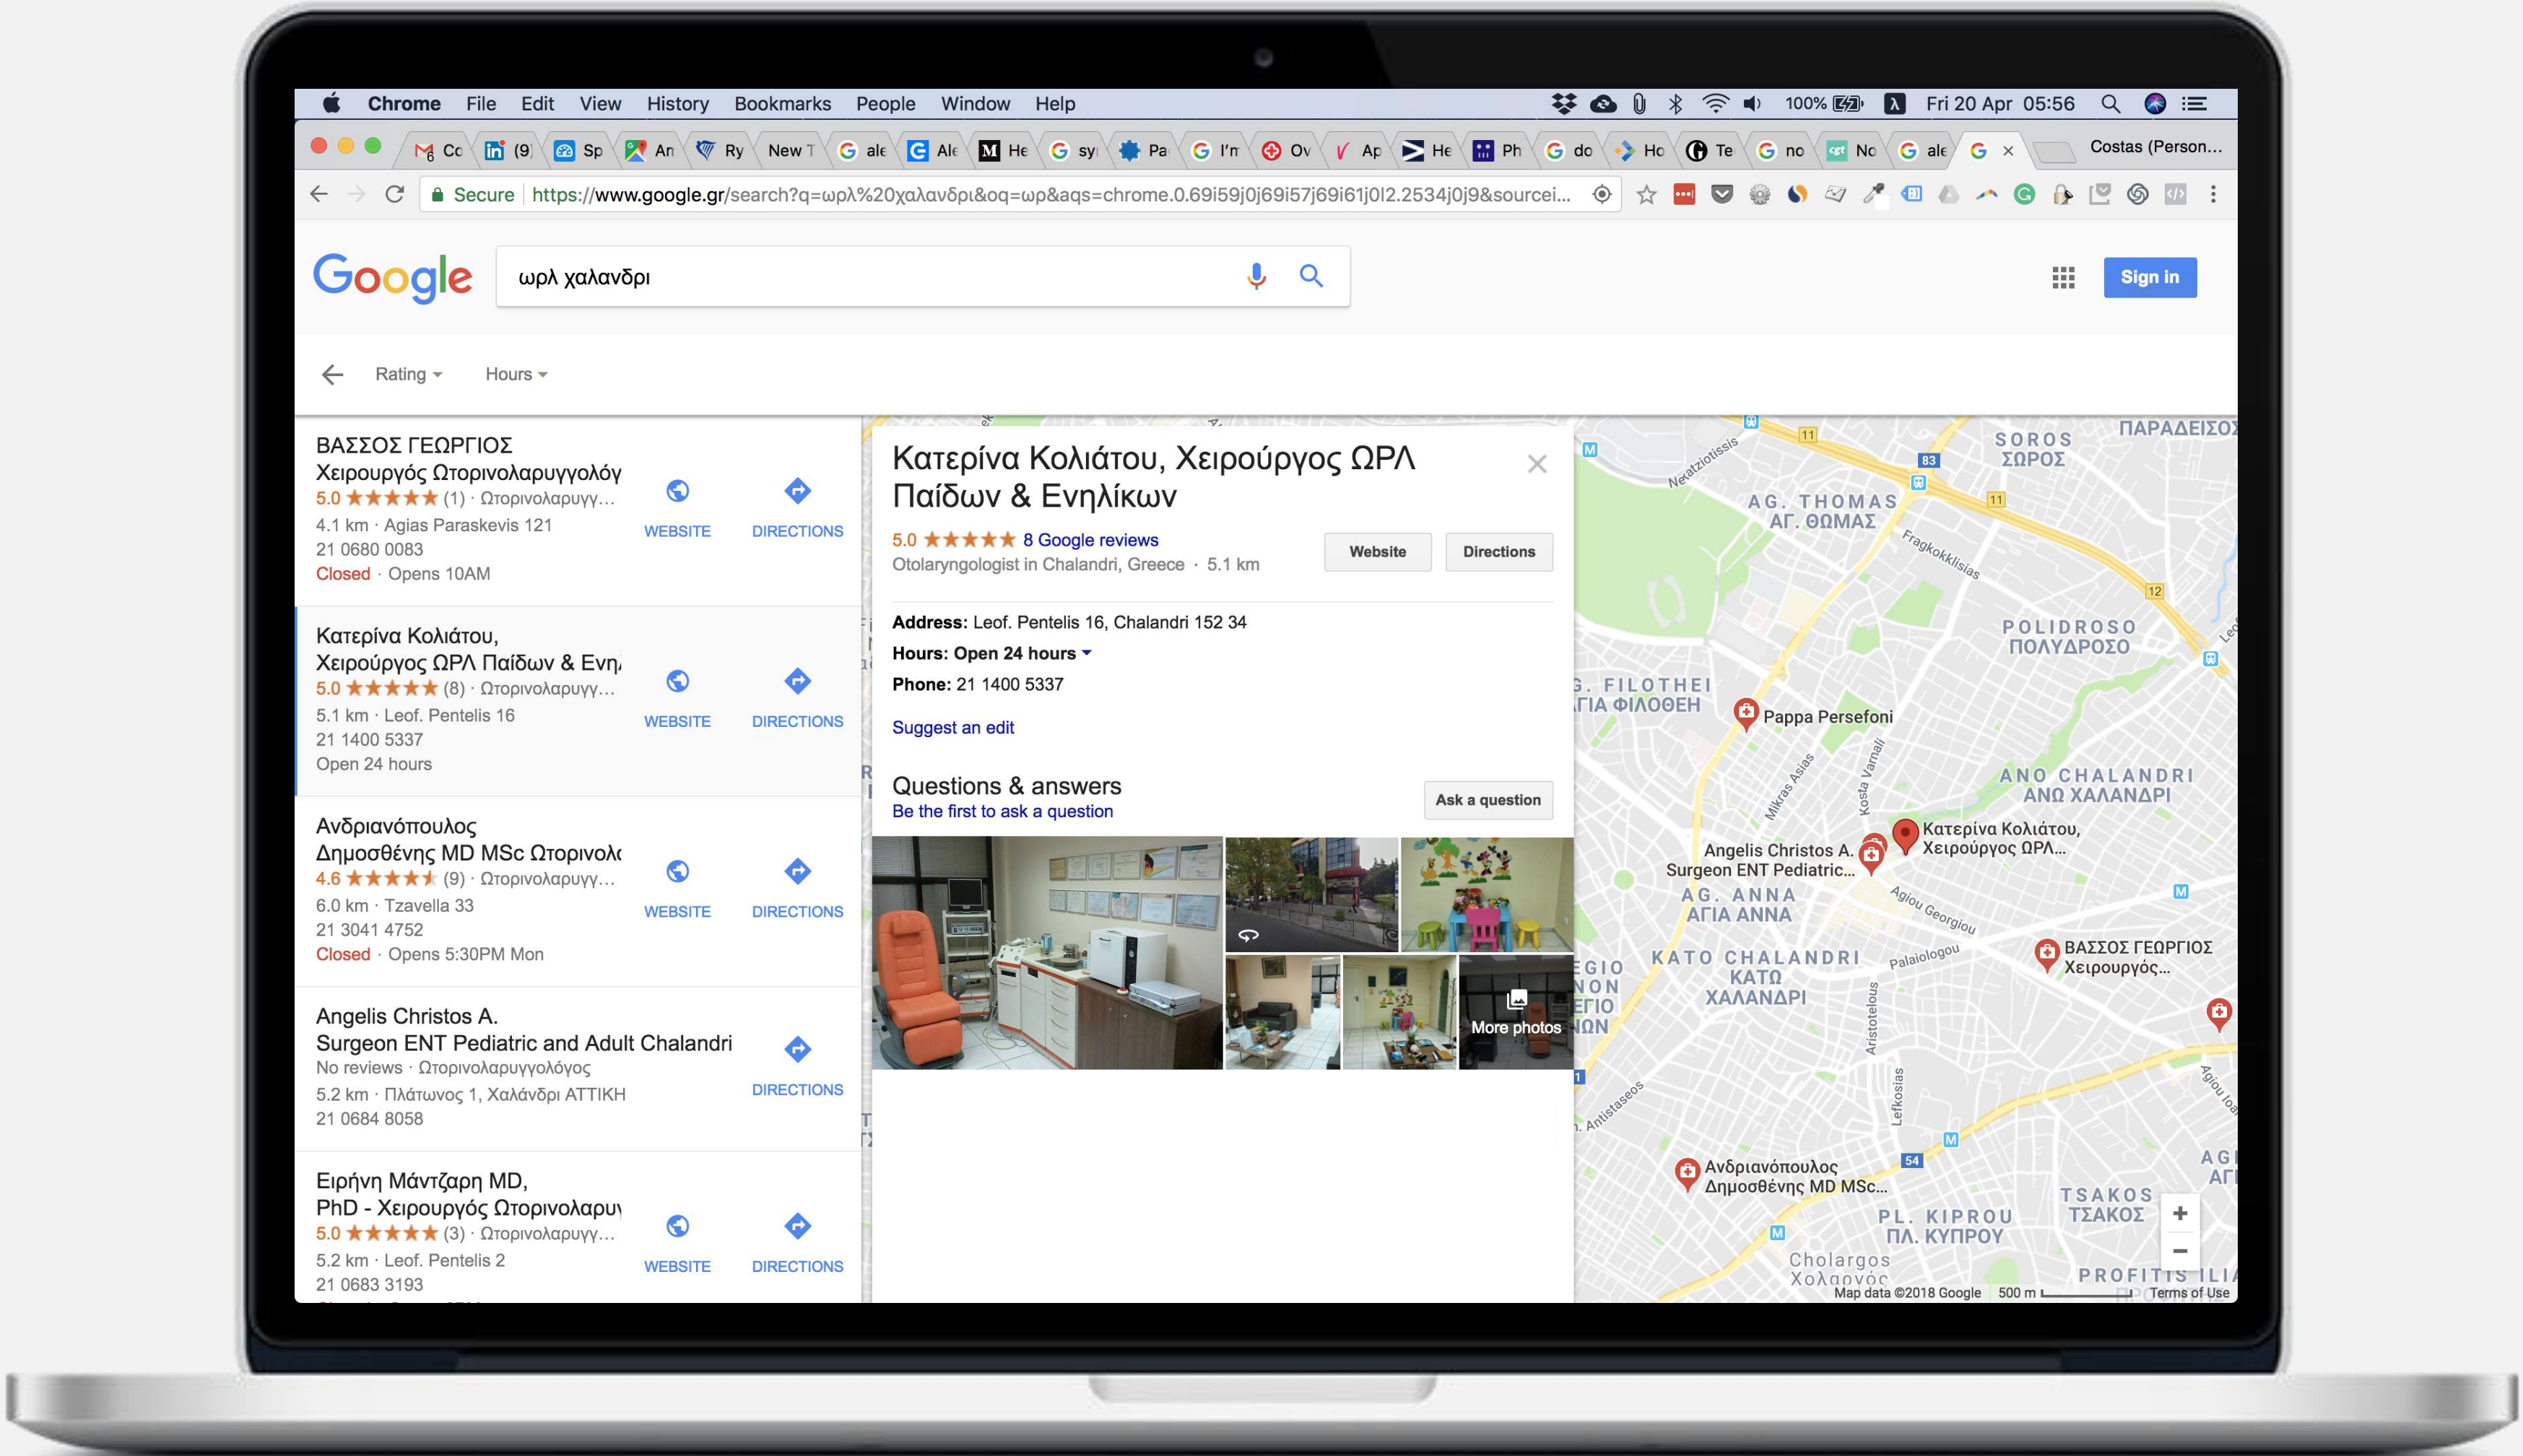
Chrome File Edit View History Bookmarks People Window Help

100% Fri 20 Apr 05:56

Co (9 Sp An Ry New T ale Ale He sy Pa I'n Ov Ap He Ph do Ho Te no No ale

Costas (Person...

Secure https://www.google.gr/search?q=ωρλ%20χαλανδρι&oq=ωρ&aqs=chrome.0.69i59j0j69i57j69i61j0l2.2534j0j9&sourcei...

Google

ωρλ χαλανδρι

Sign in

Rating Hours

ΒΑΣΣΟΣ ΓΕΩΡΓΙΟΣ
Χειρουργός Ωτορινολαρυγγολόγ
5.0 ★★★★★ (1) · Ωτορινολαρυγγ...
4.1 km · Agias Paraskevis 121
21 0680 0083
Closed · Opens 10AM
WEBSITE DIRECTIONS

Κατερίνα Κολιάτου,
Χειρούργος ΩΡΛ Παίδων & Ενη
5.0 ★★★★★ (8) · Ωτορινολαρυγγ...
5.1 km · Leof. Pentelis 16
21 1400 5337
Open 24 hours
WEBSITE DIRECTIONS

Ανδριανόπουλος
Δημοσθένης MD MSc Ωτορινολ
4.6 ★★★★★ (9) · Ωτορινολαρυγγ...
6.0 km · Tzavella 33
21 3041 4752
Closed · Opens 5:30PM Mon
WEBSITE DIRECTIONS

Angelis Christos A.
Surgeon ENT Pediatric and Adult Chalandri
No reviews · Ωτορινολαρυγγολόγος
5.2 km · Πλάτωνος 1, Χαλάνδρι ΑΤΤΙΚΗ
21 0684 8058
DIRECTIONS

Ειρήνη Μάντζαρη MD,
PhD - Χειρουργός Ωτορινολαρυ
5.0 ★★★★★ (3) · Ωτορινολαρυγγ...
5.2 km · Leof. Pentelis 2
21 0683 3193
WEBSITE DIRECTIONS

Κατερίνα Κολιάτου, Χειρούργος ΩΡΛ Παίδων & Ενηλίκων
5.0 ★★★★★ 8 Google reviews
Otolaryngologist in Chalandri, Greece · 5.1 km
Website Directions

Address: Leof. Pentelis 16, Chalandri 152 34
Hours: Open 24 hours
Phone: 21 1400 5337

Suggest an edit

Questions & answers
Be the first to ask a question
Ask a question

More photos

ΠΑΡΑΔΕΙΣΟΣ SOROS ΣΩΡΟΣ AG. THOMAS ΑΓ. ΘΩΜΑΣ Fragkokklisias POLIDROSO ΠΟΛΥΔΡΟΣΟ G. FILOTHEI ΓΙΑ ΦΙΛΟΘΕΗ Pappa Persefoni ANO CHALANDRI ΑΝΩ ΧΑΛΑΝΔΡΙ Κατερίνα Κολιάτου, Χειρούργος ΩΡΛ... Angelis Christos A. Surgeon ENT Pediatric... AG. ANNA ΑΓΙΑ ΑΝΝΑ Agiou Georgiou KATO CHALANDRI ΚΑΤΩ ΧΑΛΑΝΔΡΙ Palaiologou ΒΑΣΣΟΣ ΓΕΩΡΓΙΟΣ Χειρουργός... Aristotelous Lefkosias Ανδριανόπουλος Δημοσθένης MD MSc... TSAKOS ΤΣΑΚΟΣ PL. KIPROU ΠΛ. ΚΥΠΡΟΥ Cholargos Χολαργός PROFITIS ILIA Neratziotissis Mikras Asias Kosta Varnali Antistaseos
Map data ©2018 Google 500 m Terms of Use